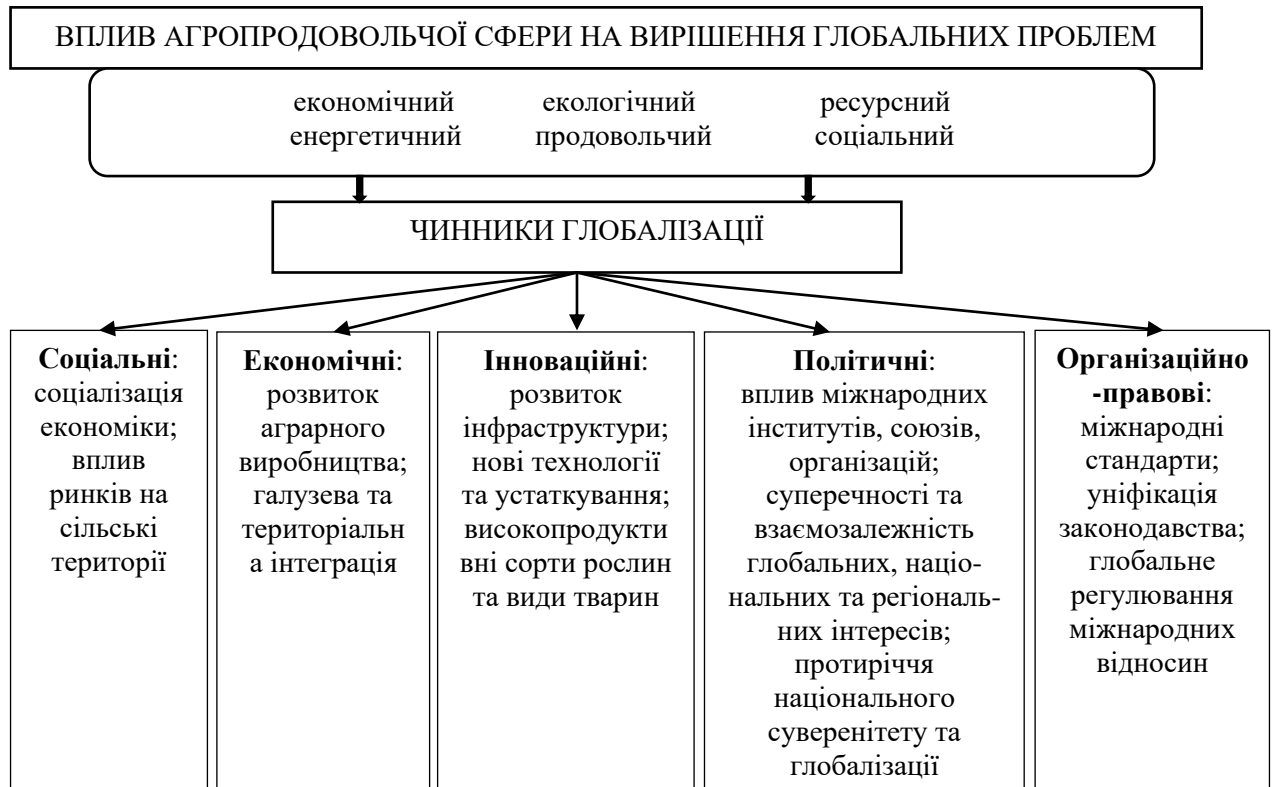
ВПЛИВ АГРОПРОДОВОЛЬЧОЇ СФЕРИ НА ВИРІШЕННЯ ГЛОБАЛЬНИХ ПРОБЛЕМ

економічний
енергетичний

екологічний
продовольчий

ресурсний
соціальний

ЧИННИКИ ГЛОБАЛІЗАЦІЇ

**Соціальні**: соціалізація економіки; вплив ринків на сільські території

**Економічні**: розвиток аграрного виробництва; галузева та територіальна інтеграція

**Інноваційні**: розвиток інфраструктури; нові технології та устаткування; високопродуктивні сорти рослин та види тварин

**Політичні**: вплив міжнародних інститутів, союзів, організацій; суперечності та взаємозалежність глобальних, національних та регіональних інтересів; протиріччя національного суверенітету та глобалізації

**Організаційно-правові**: міжнародні стандарти; уніфікація законодавства; глобальне регулювання міжнародних відносин